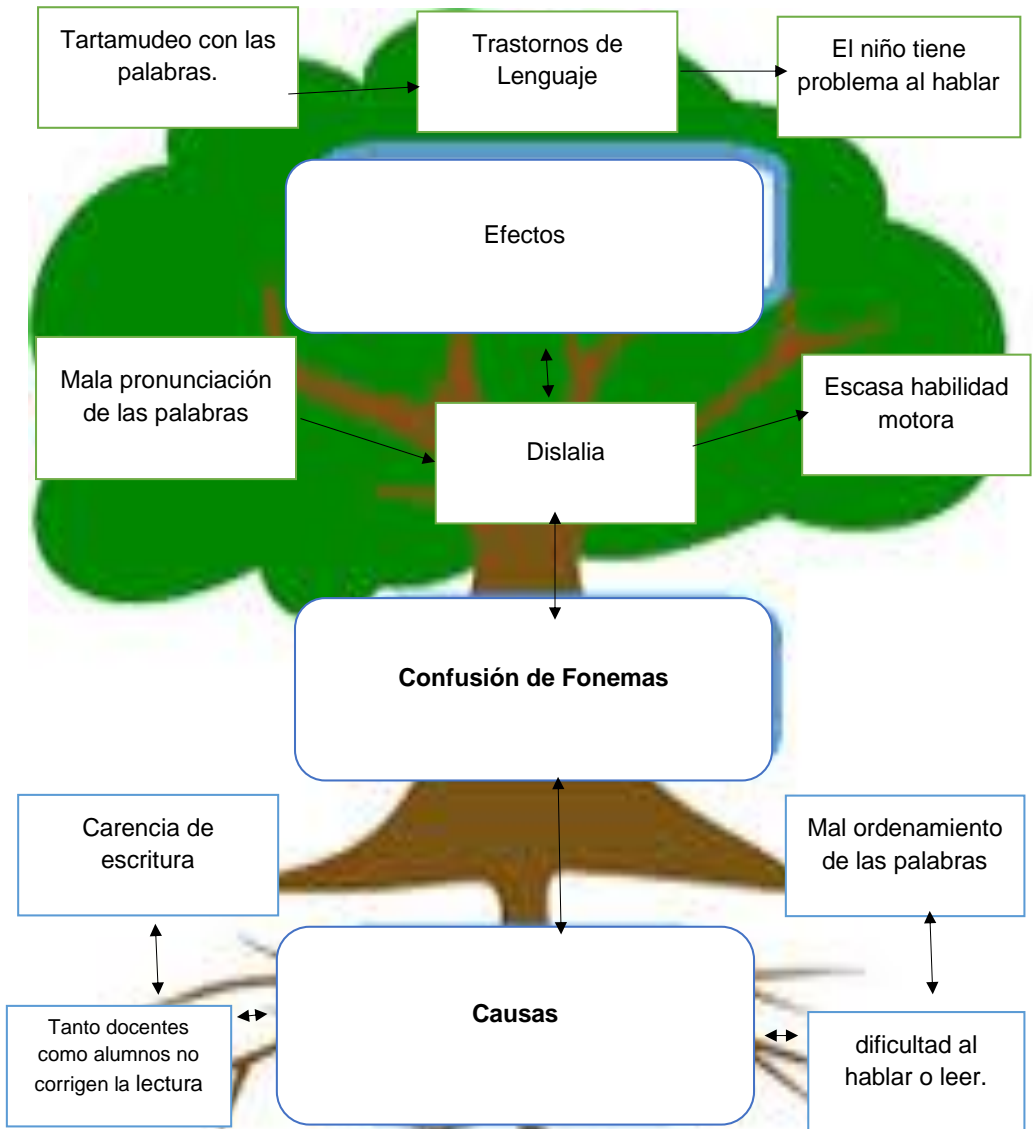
Tartamudeo con las palabras.

Trastornos de Lenguaje

El niño tiene problema al hablar

Efectos

Mala pronunciación de las palabras

Dislalia

Escasa habilidad motora

Confusión de Fonemas

Carencia de escritura

Mal ordenamiento de las palabras

Tanto docentes como alumnos no corrigen la lectura

Causas

dificultad al hablar o leer.